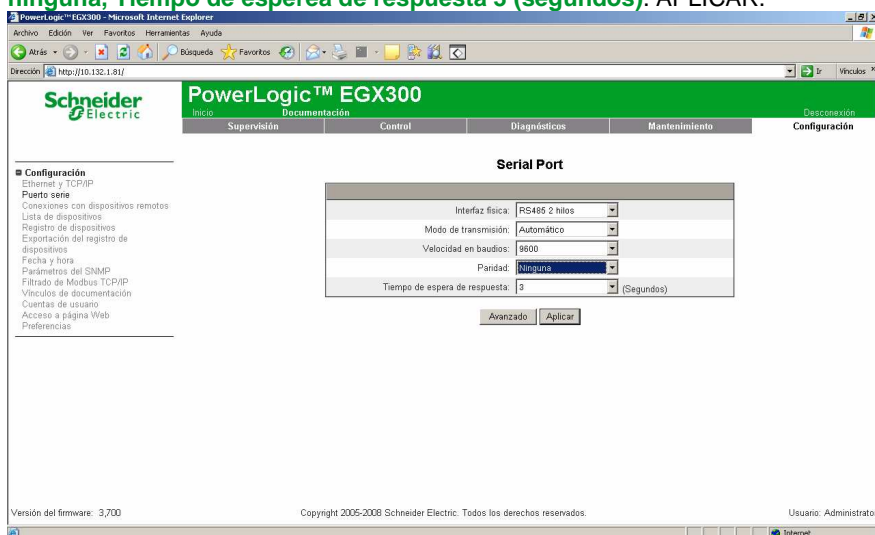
ninguna, Tiempo de espera de respuesta 3 (segundos). APLICAR.

PowerLogic™ EGX300 - Microsoft Internet Explorer

Archivo Edición Ver Favoritos Herramientas Ayuda

Atrás Búsqueda Favoritos

Dirección http://10.132.1.81/ Ir Vínculos

Schneider Electric

PowerLogic™ EGX300

Inicio Documentación Desconexión

Supervisión | Control | Diagnósticos | Mantenimiento | Configuración

Configuración
Ethernet y TCP/IP
Puerto serie
Conexiones con dispositivos remotos
Lista de dispositivos
Registro de dispositivos
Exportación del registro de dispositivos
Fecha y hora
Parámetros del SNMP
Filtrado de Modbus TCP/IP
Vínculos de documentación
Cuentas de usuario
Acceso a página Web
Preferencias

Serial Port

| | |
|---|---|
| Interfaz física: | RS485 2 hilos |
| Modo de transmisión: | Automático |
| Velocidad en baudios: | 9600 |
| Paridad: | Ninguna |
| Tiempo de espera de respuesta: | 3 (Segundos) |

Avanzado Aplicar

Versión del firmware: 3,700

Copyright 2005-2008 Schneider Electric. Todos los derechos reservados.

Usuario: Administrato

Internet